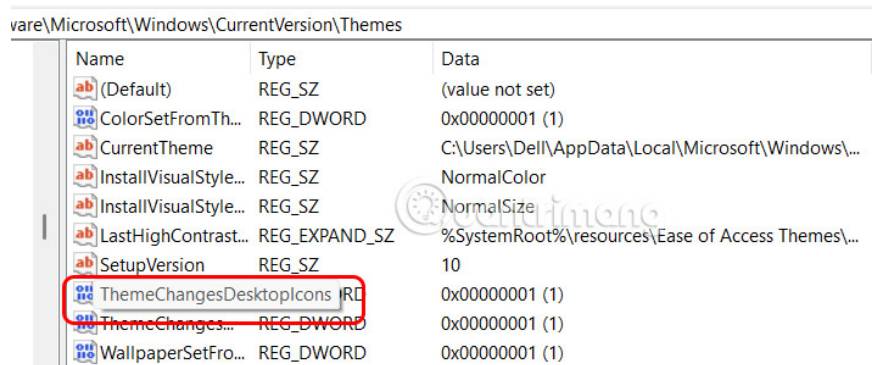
vare\Microsoft\Windows\CurrentVersion\Themes

| Name | Type | Data |
|---|---|---|
| (Default) | REG_SZ | (value not set) |
| ColorSetFromTh... | REG_DWORD | 0x00000001 (1) |
| CurrentTheme | REG_SZ | C:\Users\Dell\AppData\Local\Microsoft\Windows\... |
| InstallVisualStyle... | REG_SZ | NormalColor |
| InstallVisualStyle... | REG_SZ | NormalSize |
| LastHighContrast... | REG_EXPAND_SZ | %SystemRoot%\resources\Ease of Access Themes\... |
| SetupVersion | REG_SZ | 10 |
| ThemeChangesDesktopIcons | RD | 0x00000001 (1) |
| ThemeChanges... | REG_DWORD | 0x00000001 (1) |
| WallpaperSetFro... | REG_DWORD | 0x00000001 (1) |

Quantrimang